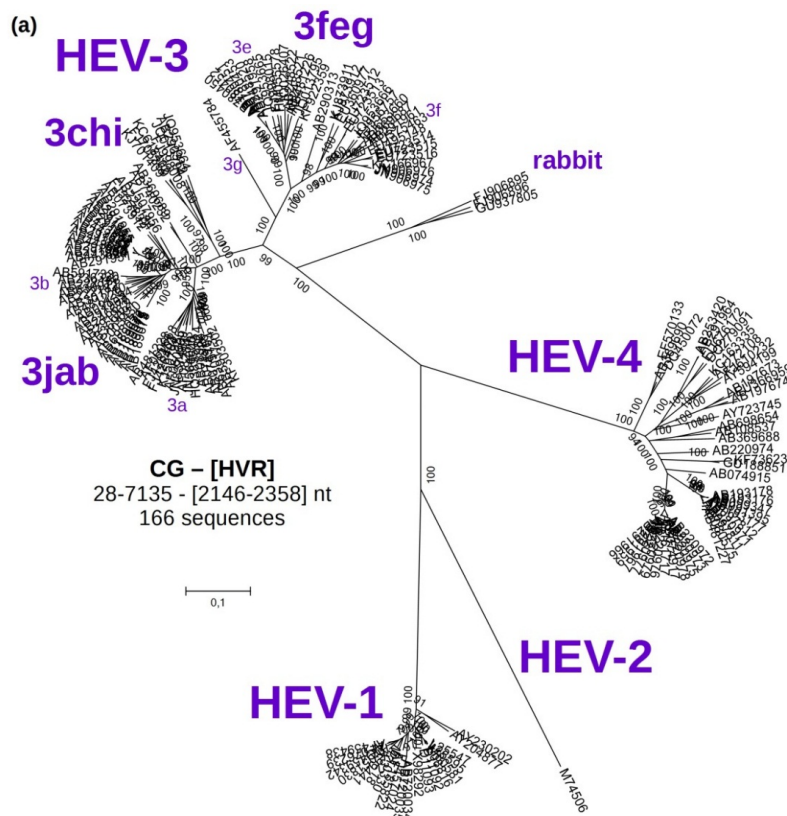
(a)

HEV-3

3feg

3e

3f

3g

3chi

rabbit

FJ906895

GU937805

AF455784

3b

AB591733

3jab

3a

HEV-4

AB369688

AB220974

AY723745

AB074915

M74506

HEV-2

HEV-1

AY230202

CG – [HVR]
28-7135 - [2146-2358] nt
166 sequences

0,1

100

99

100

100

100

100

100

100